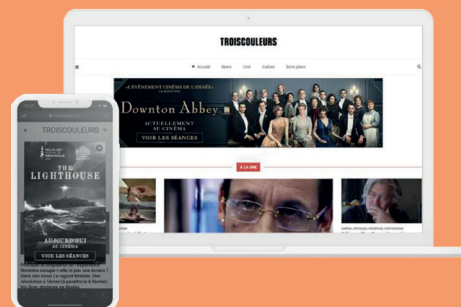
TROISCOULEURS

Accueil News Ciné Culture Bons plans

«L'ÉVÉNEMENT CINÉMA DE L'ANNÉE»

Downton Abbey

ACTUELLEMENT AU CINÉMA

VOIR LES SÉANCES

À LA UNE

TROISCOULEURS

THE LIGHTHOUSE

AUJOURD'HUI AU CINÉMA

VOIR LES SÉANCES

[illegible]